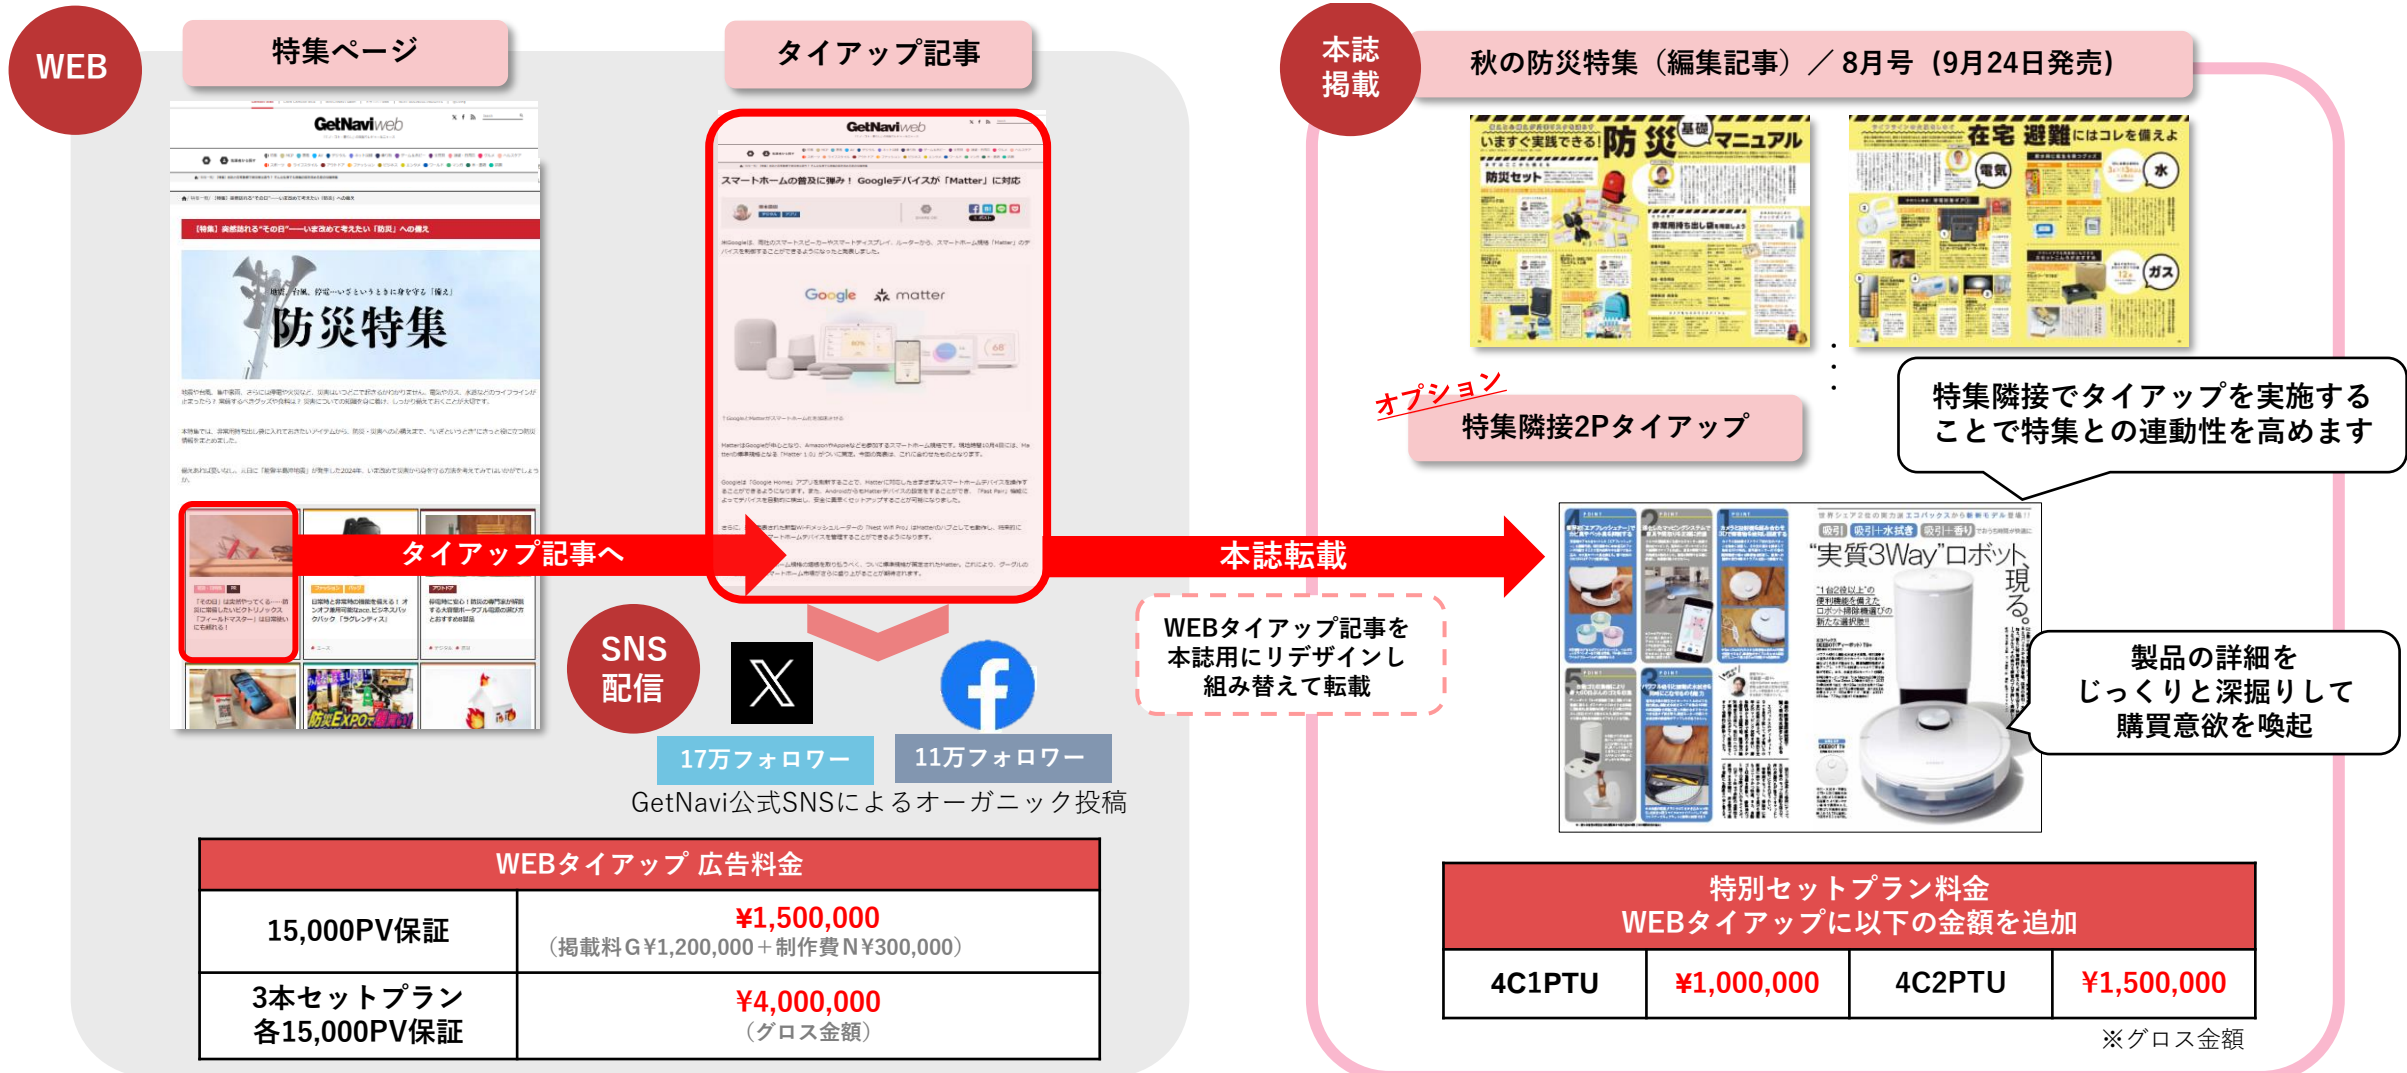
WEB

特集ページ

GetNaviweb

【特集】突然訪れる"その日"——いまこそ考えたい「防災」への備え

防災特集

タイアップ記事

GetNaviweb

スマートホームの普及に弾み！ Googleデバイスが「Matter」に対応

Google matter

タイアップ記事へ

SNS配信

17万フォロワー

11万フォロワー

GetNavi公式SNSによるオーガニック投稿

| WEBタイアップ 広告料金 | |
|---|---|
| 15,000PV保証 | ¥1,500,000 （掲載料G¥1,200,000＋制作費N¥300,000） |
| 3本セットプラン 各15,000PV保証 | ¥4,000,000 （グロス金額） |

本誌掲載

秋の防災特集（編集記事）／8月号（9月24日発売）

いますぐ実践できる！防災基礎マニュアル

防災セット

在宅避難にはコレを備えよ

電気

水

ガス

オプション

特集隣接2Pタイアップ

特集隣接でタイアップを実施することで特集との連動性を高めます

本誌転載

WEBタイアップ記事を本誌用にリデザインし組み替えて転載

"実質3Way"ロボット現る。

製品の詳細をじっくりと深掘りして購買意欲を喚起

| 特別セットプラン料金 WEBタイアップに以下の金額を追加 | | | |
|---|---|---|---|
| 4C1PTU | ¥1,000,000 | 4C2PTU | ¥1,500,000 |

※グロス金額